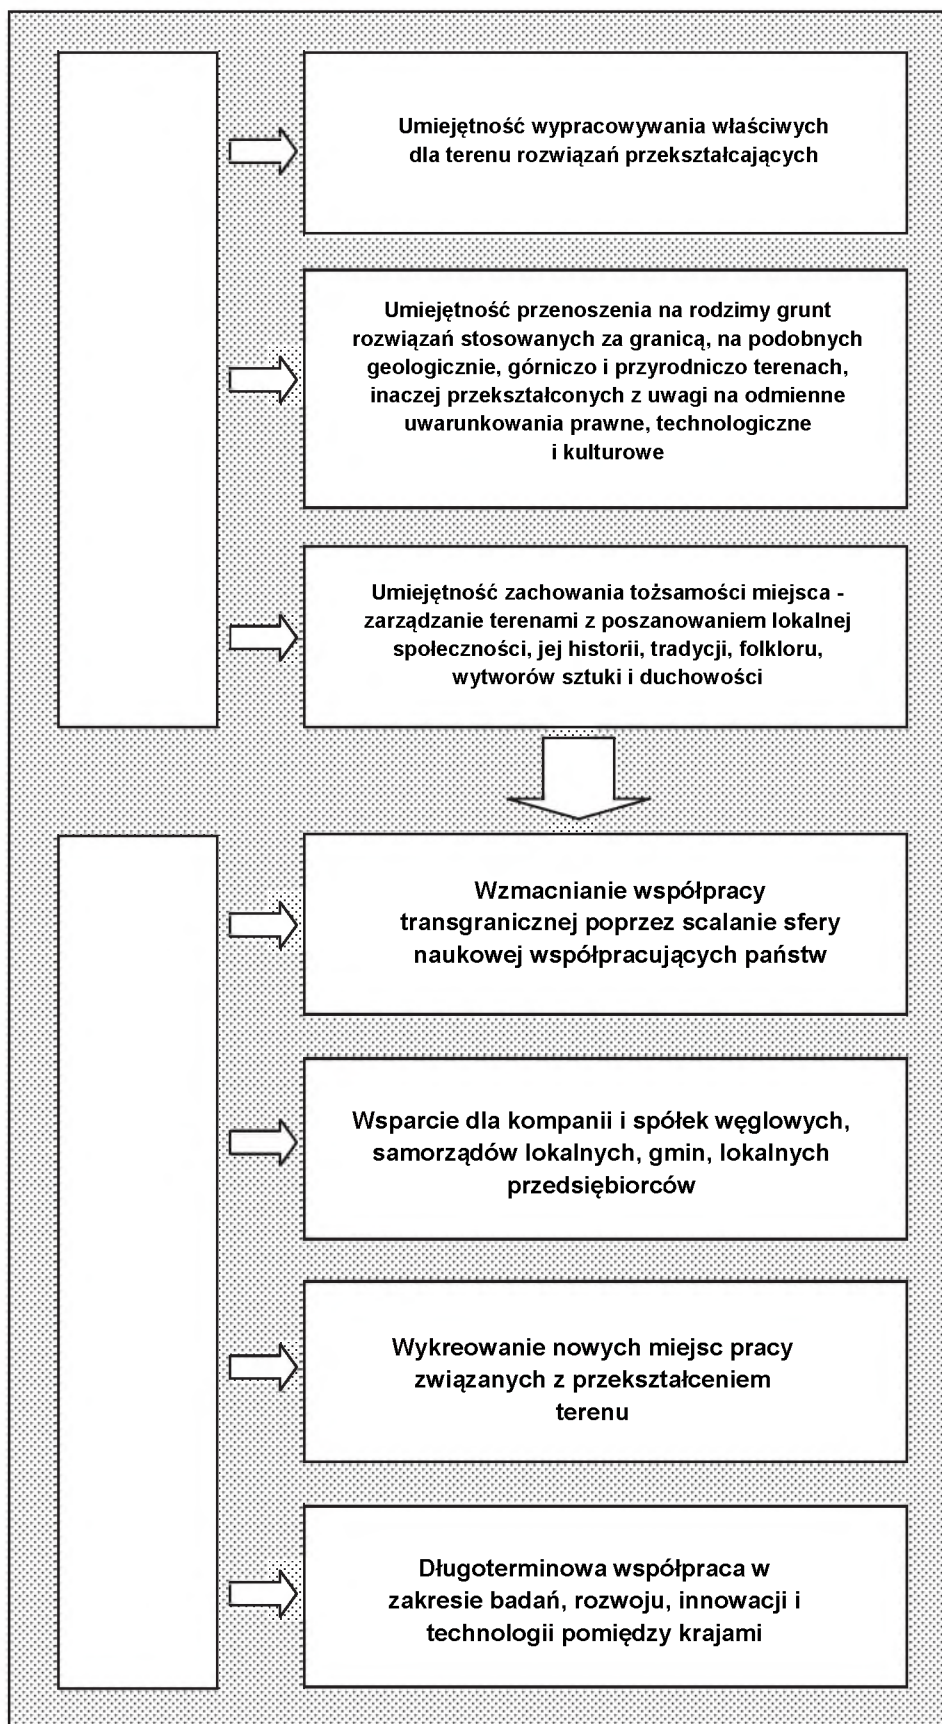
Umiejętność wypracowywania właściwych dla terenu rozwiązań przekształcających

Umiejętność przenoszenia na rodzimy grunt rozwiązań stosowanych za granicą, na podobnych geologicznie, górniczo i przyrodniczo terenach, inaczej przekształconych z uwagi na odmienne uwarunkowania prawne, technologiczne i kulturowe

Umiejętność zachowania tożsamości miejsca - zarządzanie terenami z poszanowaniem lokalnej społeczności, jej historii, tradycji, folkloru, wytworów sztuki i duchowości

Wzmacnianie współpracy transgranicznej poprzez scalanie sfery naukowej współpracujących państw

Wsparcie dla kompanii i spółek węglowych, samorządów lokalnych, gmin, lokalnych przedsiębiorców

Wykreowanie nowych miejsc pracy związanych z przekształceniem terenu

Długoterminowa współpraca w zakresie badań, rozwoju, innowacji i technologii pomiędzy krajami